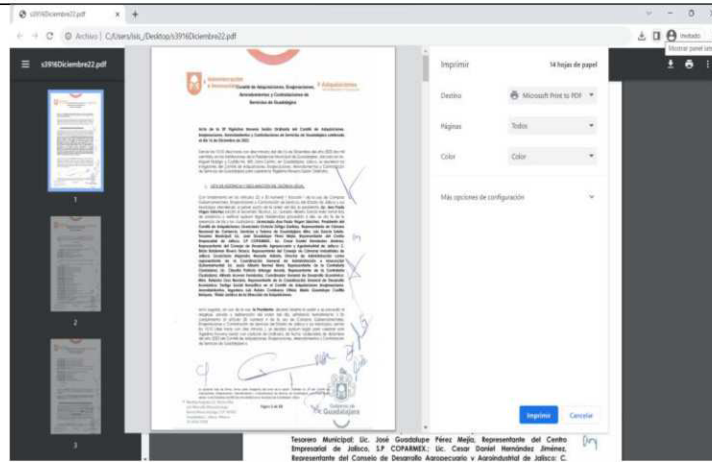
s3916Diciembre22.pdf

Archivo | C:/Users/lsis_/Desktop/s3916Diciembre22.pdf

Invitado

Mostrar panel lat

s3916Diciembre22.pdf

Comité de Adquisiciones, Enajenaciones, Arrendamientos y Contratación de Servicios de Guadalajara

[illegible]

1. LISTA DE ASISTENCIA Y DECLARACIÓN DE QUÓRUM LEGAL

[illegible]

Página 1 de 38

Gobierno de Guadalajara

Imprimir

14 hojas de papel

Destino

Microsoft Print to PDF

Páginas

Todas

Color

Color

Más opciones de configuración

Imprimir

Cancelar

1

2

3

Tesorero Municipal; Lic. José Guadalupe Pérez Mejía, Representante del Centro Empresarial de Jalisco, S.P COPARMEX; Lic. Cesar Daniel Hernández Jiménez, Representante del Consejo de Desarrollo Agropecuario y Agroindustrial de Jalisco; C.